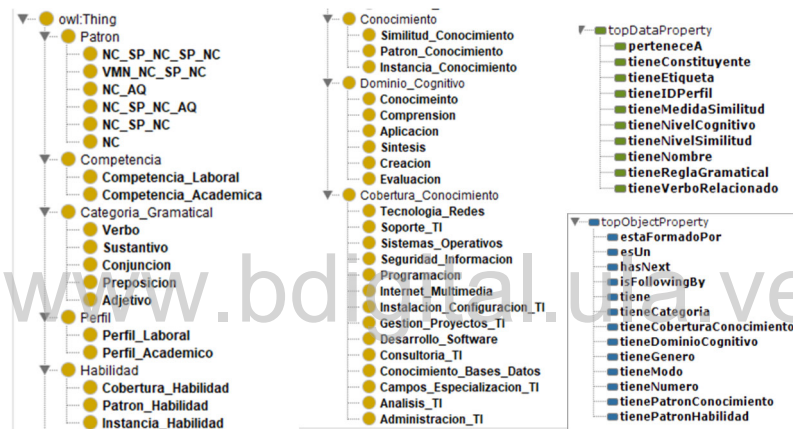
owl:Thing
Patron
NC_SP_NC_SP_NC
VMN_NC_SP_NC
NC_AQ
NC_SP_NC_AQ
NC_SP_NC
NC
Competencia
Competencia_Laboral
Competencia_Academica
Categoria_Gramatical
Verbo
Sustantivo
Conjuncion
Preposicion
Adjetivo
Perfil
Perfil_Laboral
Perfil_Academico
Habilidad
Cobertura_Habilidad
Patron_Habilidad
Instancia_Habilidad

Conocimiento
Similitud_Conocimiento
Patron_Conocimiento
Instancia_Conocimiento
Dominio_Cognitivo
Conocimeinto
Comprension
Aplicacion
Sintesis
Creacion
Evaluacion
Cobertura_Conocimiento
Tecnologia_Redes
Soporte_TI
Sistemas_Operativos
Seguridad_Informacion
Programacion
Internet_Multimedia
Instalacion_Configuracion_TI
Gestion_Proyectos_TI
Desarrollo_Software
Consultoria_TI
Conocimiento_Bases_Datos
Campos_Especializacion_TI
Analisis_TI
Administracion_TI

topDataProperty
perteneceA
tieneConstituyente
tieneEtiqueta
tieneIDPerfil
tieneMedidaSimilitud
tieneNivelCognitivo
tieneNivelSimilitud
tieneNombre
tieneReglaGramatical
tieneVerboRelacionado

topObjectProperty
estaFormadoPor
esUn
hasNext
isFollowingBy
tiene
tieneCategoria
tieneCoberturaConocimiento
tieneDominioCognitivo
tieneGenero
tieneModo
tieneNumero
tienePatronConocimiento
tienePatronHabilidad

www.bdigital.ula.ve